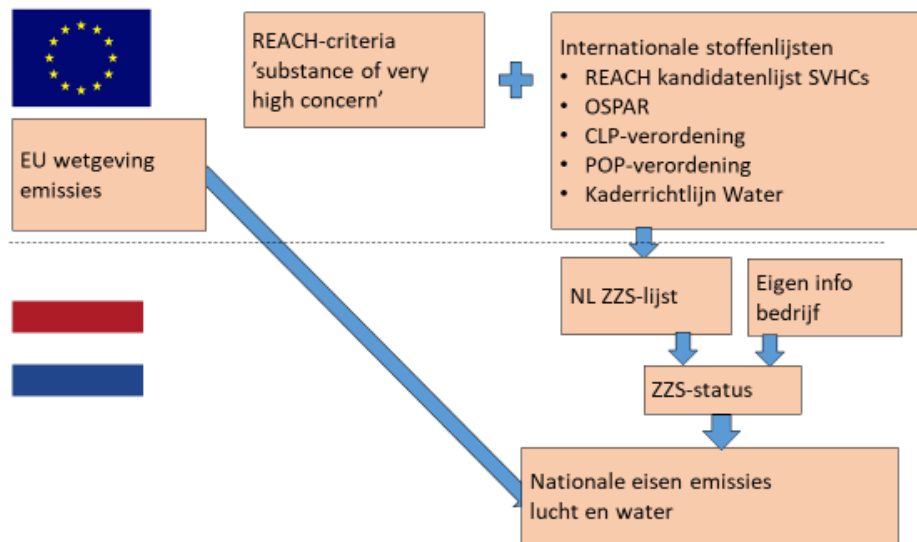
REACH-criteria 'substance of very high concern'

Internationale stoffenlijsten
- REACH kandidatenlijst SVHCs
- OSPAR
- CLP-verordening
- POP-verordening
- Kaderrichtlijn Water

EU wetgeving emissies

NL ZZS-lijst

Eigen info bedrijf

ZZS-status

Nationale eisen emissies lucht en water